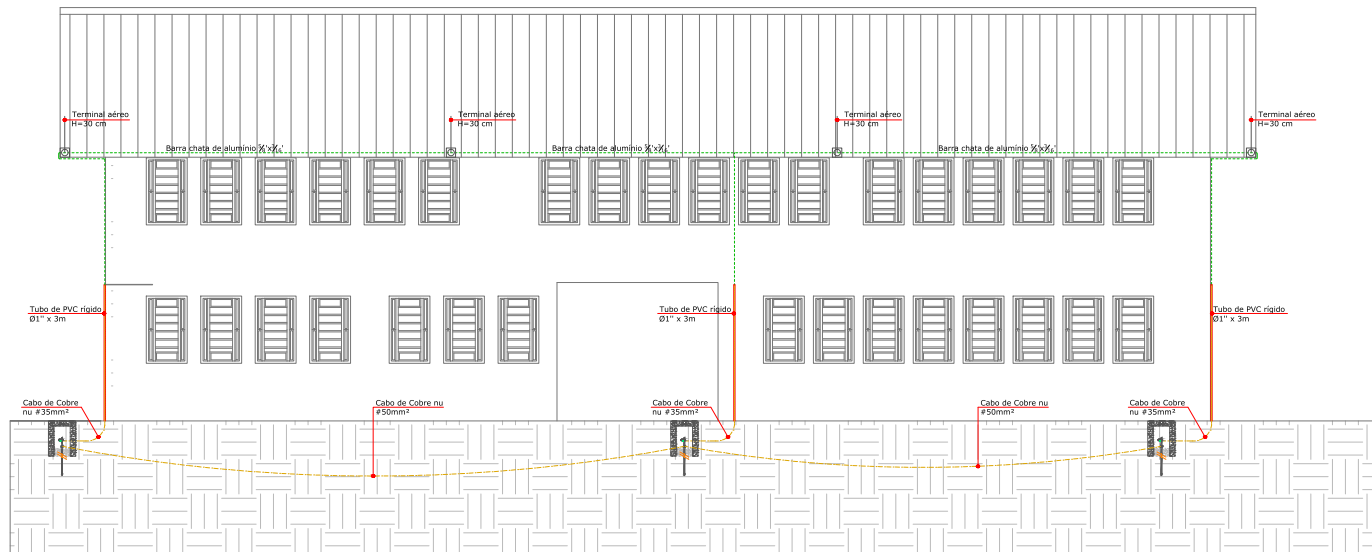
Terminal aéreo
H=30 cm

Terminal aéreo
H=30 cm

Terminal aéreo
H=30 cm

Terminal aéreo
H=30 cm

Barra chata de alumínio $\frac{7}{8}$"x$\frac{1}{8}$"

Barra chata de alumínio $\frac{7}{8}$"x$\frac{1}{8}$"

Barra chata de alumínio $\frac{7}{8}$"x$\frac{1}{8}$"

Tubo de PVC rígido
Ø1" x 3m

Tubo de PVC rígido
Ø1" x 3m

Tubo de PVC rígido
Ø1" x 3m

Cabo de Cobre
nu #35mm²

Cabo de Cobre nu
#50mm²

Cabo de Cobre
nu #35mm²

Cabo de Cobre nu
#50mm²

Cabo de Cobre
nu #35mm²